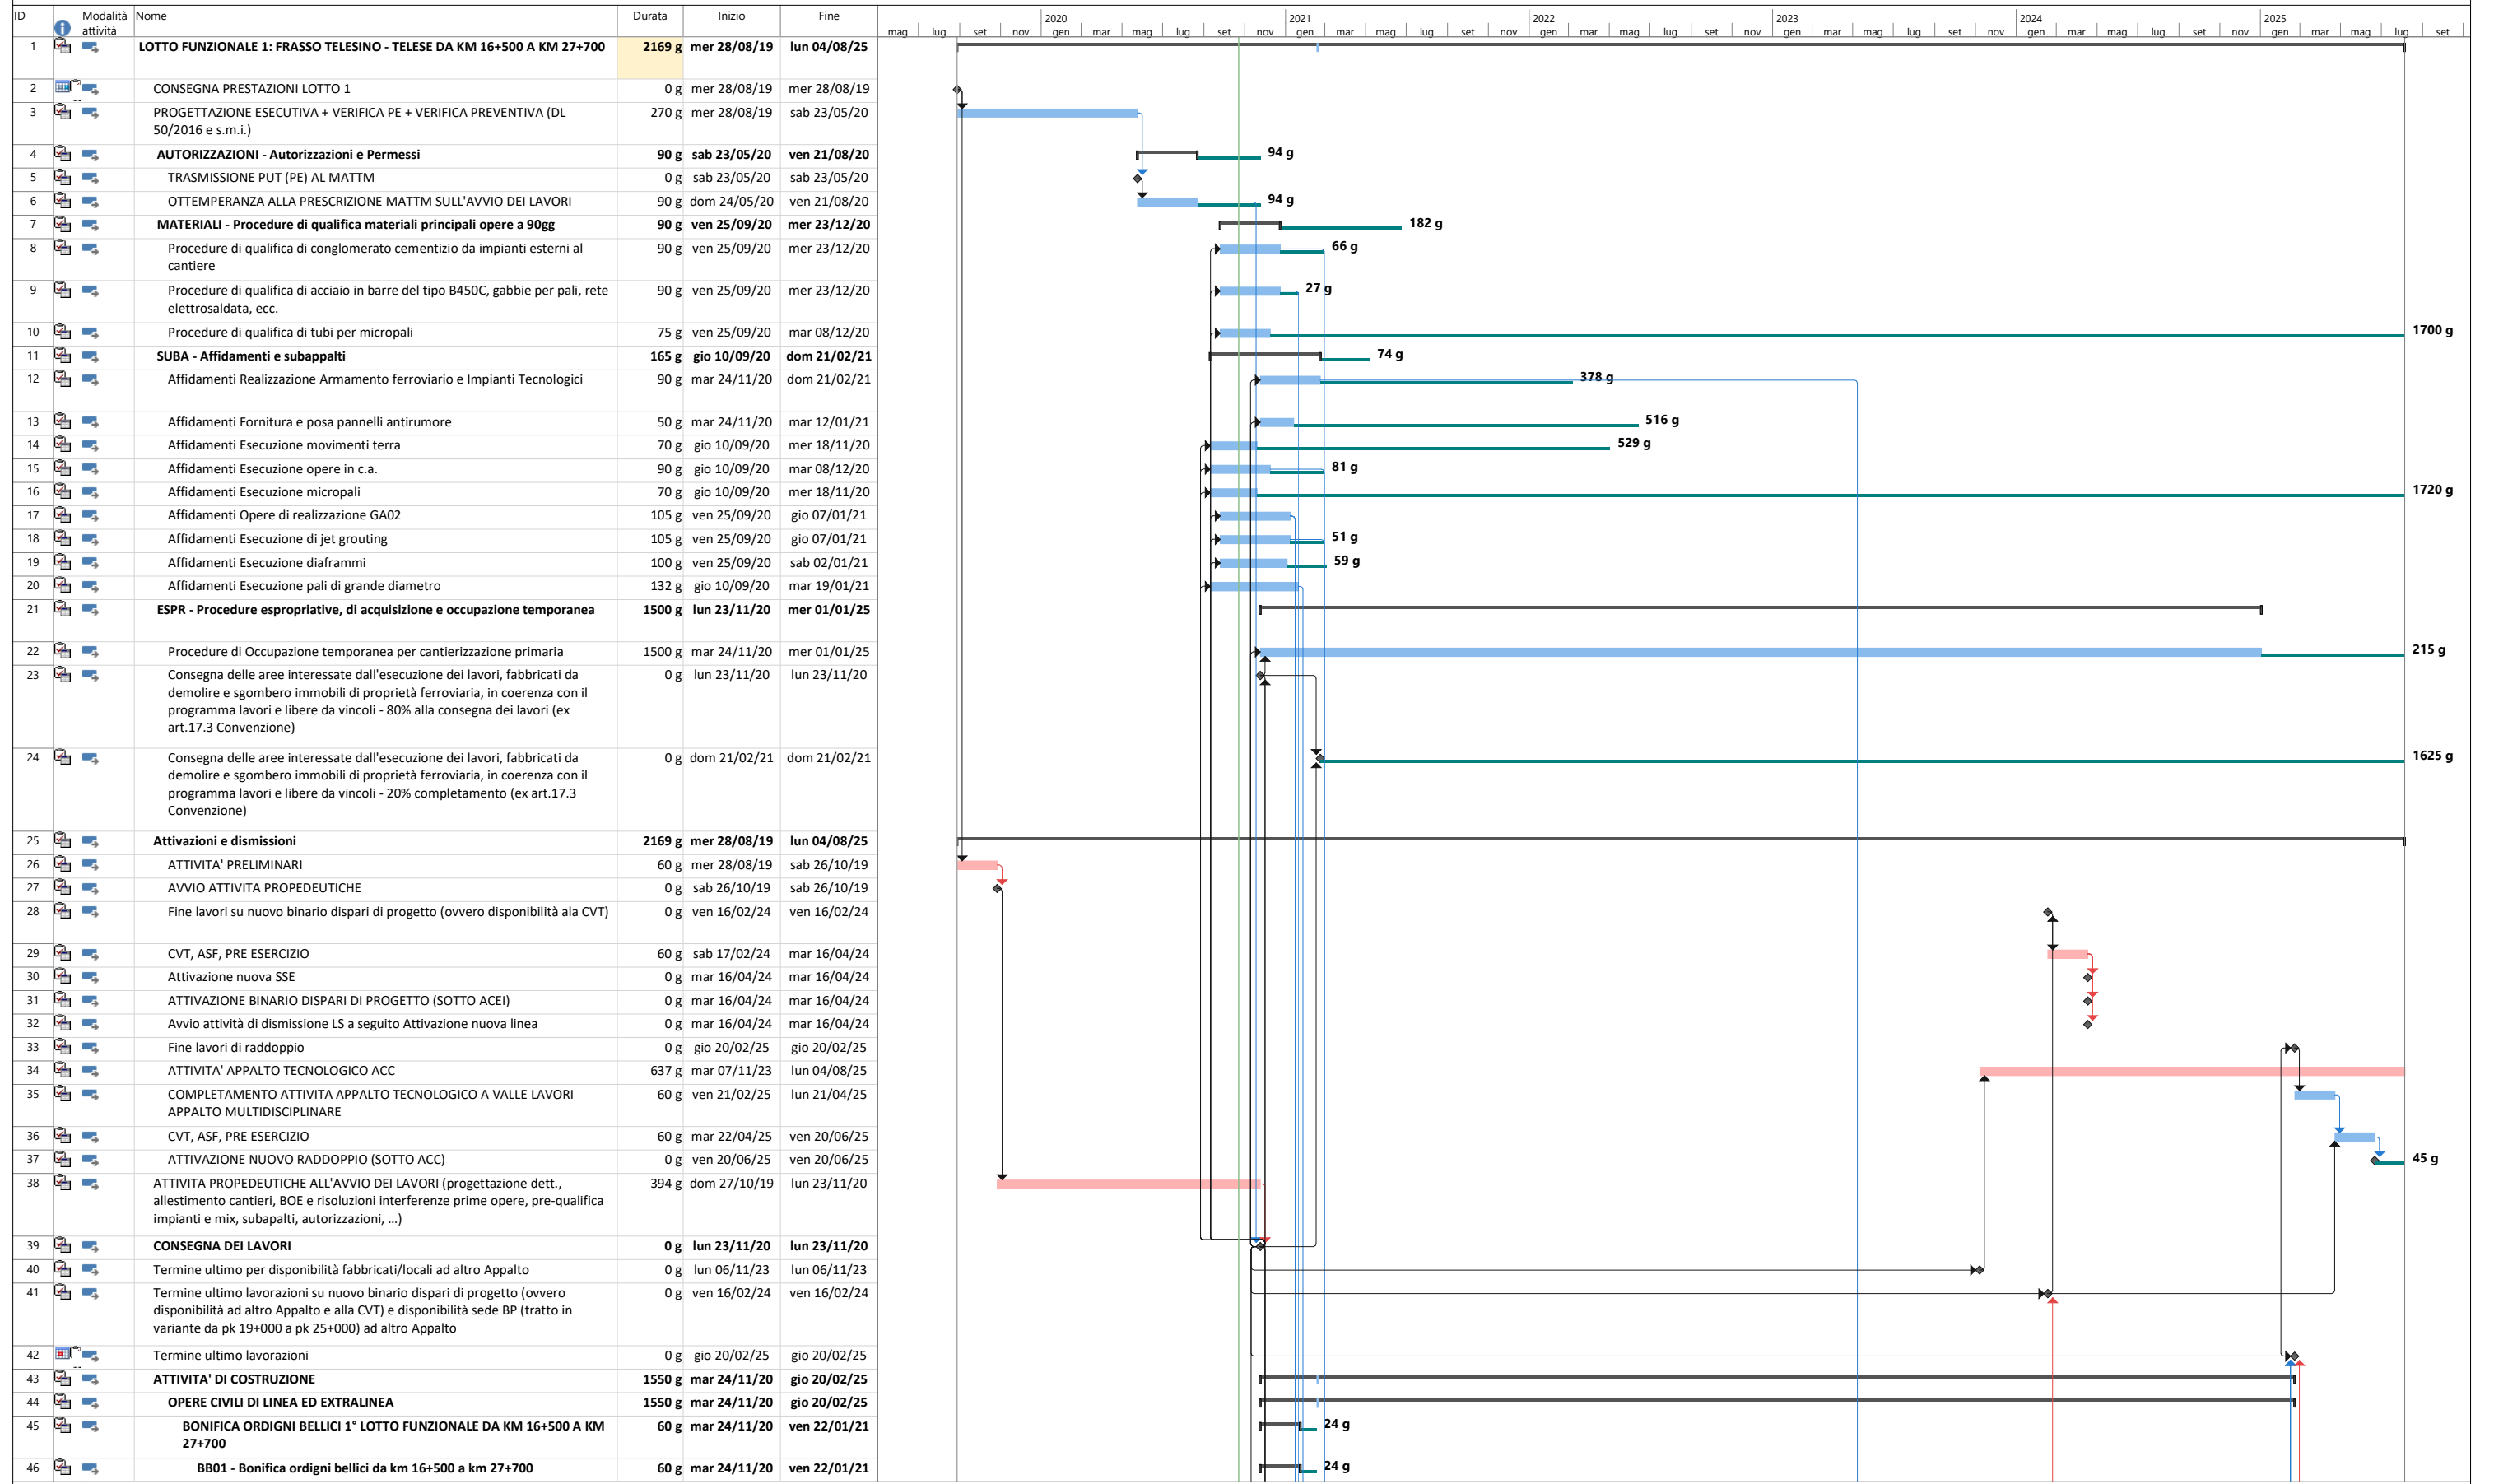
| ID | Modalità attività | Nome | Durata | Inizio | Fine |
|---|---|---|---|---|---|
| 1 | | LOTTO FUNZIONALE 1: FRASSO TELESINO - TELESE DA KM 16+500 A KM 27+700 | 2169 g | mer 28/08/19 | lun 04/08/25 |
| 2 | | CONSEGNA PRESTAZIONI LOTTO 1 | 0 g | mer 28/08/19 | mer 28/08/19 |
| 3 | | PROGETTAZIONE ESECUTIVA + VERIFICA PE + VERIFICA PREVENTIVA (DL 50/2016 e s.m.i.) | 270 g | mer 28/08/19 | sab 23/05/20 |
| 4 | | AUTORIZZAZIONI - Autorizzazioni e Permessi | 90 g | sab 23/05/20 | ven 21/08/20 |
| 5 | | TRASMISSIONE PUT (PE) AL MATTM | 0 g | sab 23/05/20 | sab 23/05/20 |
| 6 | | OTTEMPERANZA ALLA PRESCRIZIONE MATTM SULL'AVVIO DEI LAVORI | 90 g | dom 24/05/20 | ven 21/08/20 |
| 7 | | MATERIALI - Procedure di qualifica materiali principali opere a 90gg | 90 g | ven 25/09/20 | mer 23/12/20 |
| 8 | | Procedure di qualifica di conglomerato cementizio da impianti esterni al cantiere | 90 g | ven 25/09/20 | mer 23/12/20 |
| 9 | | Procedure di qualifica di acciaio in barre del tipo B450C, gabbie per pali, rete elettrosaldata, ecc. | 90 g | ven 25/09/20 | mer 23/12/20 |
| 10 | | Procedure di qualifica di tubi per micropali | 75 g | ven 25/09/20 | mar 08/12/20 |
| 11 | | SUBA - Affidamenti e subappalti | 165 g | gio 10/09/20 | dom 21/02/21 |
| 12 | | Affidamenti Realizzazione Armamento ferroviario e Impianti Tecnologici | 90 g | mar 24/11/20 | dom 21/02/21 |
| 13 | | Affidamenti Fornitura e posa pannelli antirumore | 50 g | mar 24/11/20 | mar 12/01/21 |
| 14 | | Affidamenti Esecuzione movimenti terra | 70 g | gio 10/09/20 | mer 18/11/20 |
| 15 | | Affidamenti Esecuzione opere in c.a. | 90 g | gio 10/09/20 | mar 08/12/20 |
| 16 | | Affidamenti Esecuzione micropali | 70 g | gio 10/09/20 | mer 18/11/20 |
| 17 | | Affidamenti Opere di realizzazione GA02 | 105 g | ven 25/09/20 | gio 07/01/21 |
| 18 | | Affidamenti Esecuzione di jet grouting | 105 g | ven 25/09/20 | gio 07/01/21 |
| 19 | | Affidamenti Esecuzione diaframmi | 100 g | ven 25/09/20 | sab 02/01/21 |
| 20 | | Affidamenti Esecuzione pali di grande diametro | 132 g | gio 10/09/20 | mar 19/01/21 |
| 21 | | ESPR - Procedure espropriative, di acquisizione e occupazione temporanea | 1500 g | lun 23/11/20 | mer 01/01/25 |
| 22 | | Procedure di Occupazione temporanea per cantierizzazione primaria | 1500 g | mar 24/11/20 | mer 01/01/25 |
| 23 | | Consegna delle aree interessate dall'esecuzione dei lavori, fabbricati da demolire e sgombero immobili di proprietà ferroviaria, in coerenza con il programma lavori e libere da vincoli - 80% alla consegna dei lavori (ex art.17.3 Convenzione) | 0 g | lun 23/11/20 | lun 23/11/20 |
| 24 | | Consegna delle aree interessate dall'esecuzione dei lavori, fabbricati da demolire e sgombero immobili di proprietà ferroviaria, in coerenza con il programma lavori e libere da vincoli - 20% completamento (ex art.17.3 Convenzione) | 0 g | dom 21/02/21 | dom 21/02/21 |
| 25 | | Attivazioni e dismissioni | 2169 g | mer 28/08/19 | lun 04/08/25 |
| 26 | | ATTIVITA' PRELIMINARI | 60 g | mer 28/08/19 | sab 26/10/19 |
| 27 | | AVVIO ATTIVITA PROPEDEUTICHE | 0 g | sab 26/10/19 | sab 26/10/19 |
| 28 | | Fine lavori su nuovo binario dispari di progetto (ovvero disponibilità ala CVT) | 0 g | ven 16/02/24 | ven 16/02/24 |
| 29 | | CVT, ASF, PRE ESERCIZIO | 60 g | sab 17/02/24 | mar 16/04/24 |
| 30 | | Attivazione nuova SSE | 0 g | mar 16/04/24 | mar 16/04/24 |
| 31 | | ATTIVAZIONE BINARIO DISPARI DI PROGETTO (SOTTO ACEI) | 0 g | mar 16/04/24 | mar 16/04/24 |
| 32 | | Avvio attività di dismissione LS a seguito Attivazione nuova linea | 0 g | mar 16/04/24 | mar 16/04/24 |
| 33 | | Fine lavori di raddoppio | 0 g | gio 20/02/25 | gio 20/02/25 |
| 34 | | ATTIVITA' APPALTO TECNOLOGICO ACC | 637 g | mar 07/11/23 | lun 04/08/25 |
| 35 | | COMPLETAMENTO ATTIVITA APPALTO TECNOLOGICO A VALLE LAVORI APPALTO MULTIDISCIPLINARE | 60 g | ven 21/02/25 | lun 21/04/25 |
| 36 | | CVT, ASF, PRE ESERCIZIO | 60 g | mar 22/04/25 | ven 20/06/25 |
| 37 | | ATTIVAZIONE NUOVO RADDOPPIO (SOTTO ACC) | 0 g | ven 20/06/25 | ven 20/06/25 |
| 38 | | ATTIVITA PROPEDEUTICHE ALL'AVVIO DEI LAVORI (progettazione dett., allestimento cantieri, BOE e risoluzioni interferenze prime opere, pre-qualifica impianti e mix, subapalti, autorizzazioni, ...) | 394 g | dom 27/10/19 | lun 23/11/20 |
| 39 | | CONSEGNA DEI LAVORI | 0 g | lun 23/11/20 | lun 23/11/20 |
| 40 | | Termine ultimo per disponibilità fabbricati/locali ad altro Appalto | 0 g | lun 06/11/23 | lun 06/11/23 |
| 41 | | Termine ultimo lavorazioni su nuovo binario dispari di progetto (ovvero disponibilità ad altro Appalto e alla CVT) e disponibilità sede BP (tratto in variante da pk 19+000 a pk 25+000) ad altro Appalto | 0 g | ven 16/02/24 | ven 16/02/24 |
| 42 | | Termine ultimo lavorazioni | 0 g | gio 20/02/25 | gio 20/02/25 |
| 43 | | ATTIVITA' DI COSTRUZIONE | 1550 g | mar 24/11/20 | gio 20/02/25 |
| 44 | | OPERE CIVILI DI LINEA ED EXTRALINEA | 1550 g | mar 24/11/20 | gio 20/02/25 |
| 45 | | BONIFICA ORDIGNI BELLICI 1° LOTTO FUNZIONALE DA KM 16+500 A KM 27+700 | 60 g | mar 24/11/20 | ven 22/01/21 |
| 46 | | BB01 - Bonifica ordigni bellici da km 16+500 a km 27+700 | 60 g | mar 24/11/20 | ven 22/01/21 |

2020 2021 2022 2023 2024 2025
mag lug set nov gen mar mag lug set nov gen mar mag lug set nov gen mar mag lug set nov gen mar mag lug set nov gen mar mag lug set nov gen mar mag lug set

94 g
94 g
182 g
66 g
27 g
1700 g
74 g
378 g
516 g
529 g
81 g
1720 g
51 g
59 g
215 g
1625 g
45 g
24 g
24 g